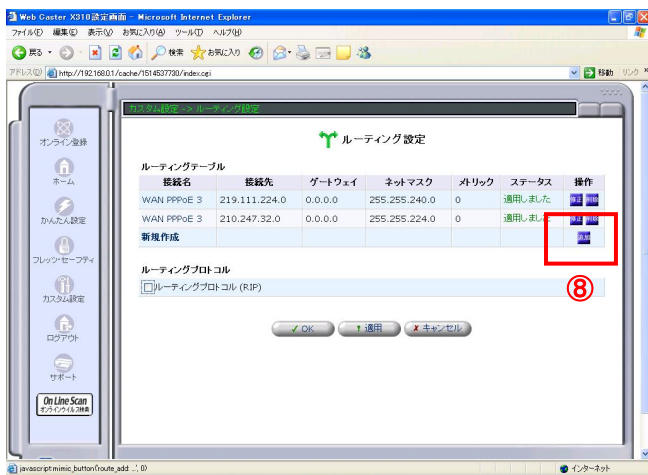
Web Caster X310設定画面 - Microsoft Internet Explorer

ファイル(F) 編集(E) 表示(V) お気に入り(A) ツール(T) ヘルプ(H)

戻る 検索 お気に入り

アドレス(D) http://192.168.0.1/cache/1514537730/index.cgi 移動 リンク

カスタム設定 -> ルーティング設定

ルーティング設定

ルーティングテーブル

| 接続名 | 接続先 | ゲートウェイ | ネットマスク | メトリック | ステータス | 操作 |
|---|---|---|---|---|---|---|
| WAN PPPoE 3 | 219.111.224.0 | 0.0.0.0 | 255.255.240.0 | 0 | 適用しました | 修正 削除 |
| WAN PPPoE 3 | 210.247.32.0 | 0.0.0.0 | 255.255.224.0 | 0 | 適用しました | 修正 削除 |
| 新規作成 | | | | | | 追加 |

ルーティングプロトコル

ルーティングプロトコル (RIP)

⑧

OK 適用 キャンセル

オンライン登録

ホーム

かんたん設定

フレッツ・セーフティ

カスタム設定

ログアウト

サポート

On Line Scan オンラインウイルス検査

javascript:mimic_button('route_add: ...', 0)

インターネット